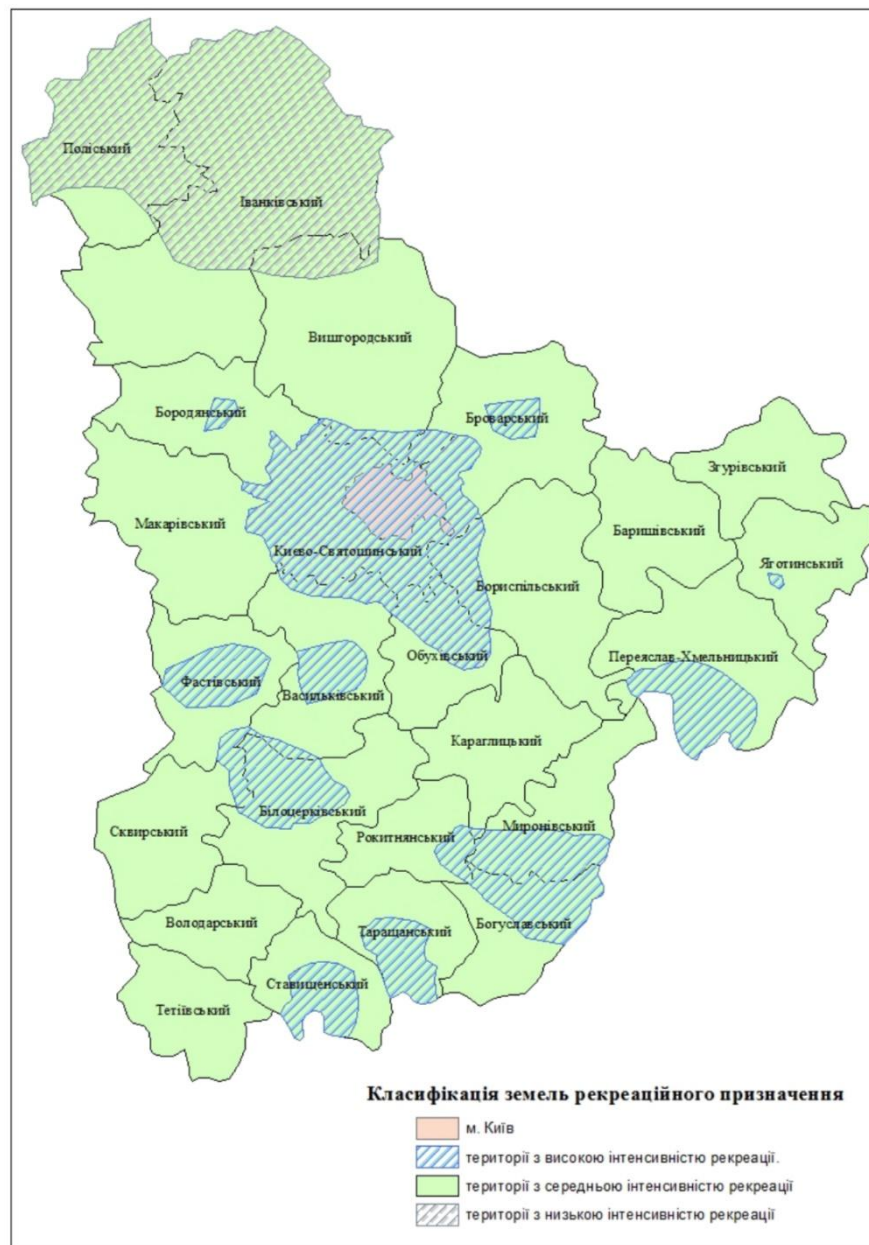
Поліський
Іванківський
Вишгородський
Бородянський
Броварський
Згурівський
Макарівський
Баришівський
Києво-Святошинський
Яготинський
Бориспільський
Обухівський
Переяслав-Хмельницький
Фастівський
Васильківський
Кагарлицький
Білоцерківський
Сквирський
Рокитнянський
Миронівський
Володарський
Таращанський
Богуславський
Ставищенський
Тетіївський

Класифікація земель рекреаційного призначення
м. Київ
території з високою інтенсивністю рекреації.
території з середньою інтенсивністю рекреації
території з низькою інтенсивністю рекреації